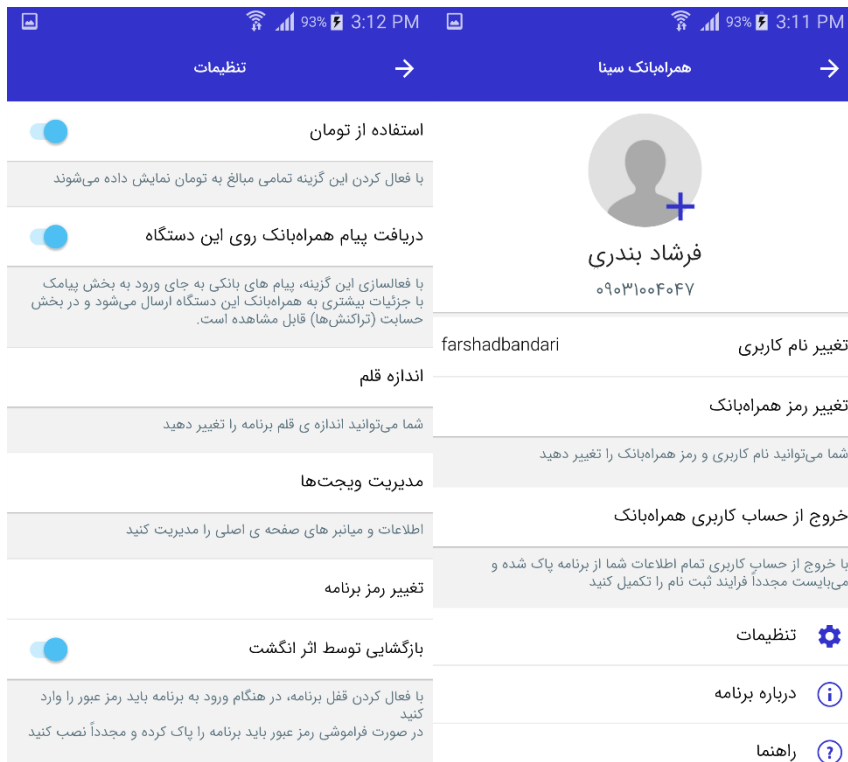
93% 3:12 PM

تنظیمات

استفاده از تومان

با فعال کردن این گزینه تمامی مبالغ به تومان نمایش داده می‌شوند

دریافت پیام همراه‌بانک روی این دستگاه

با فعالسازی این گزینه، پیام های بانکی به جای ورود به بخش پیامک با جزئیات بیشتری به همراه‌بانک این دستگاه ارسال می‌شود و در بخش حسابت (تراکنش‌ها) قابل مشاهده است.

اندازه قلم

شما می‌توانید اندازه ی قلم برنامه را تغییر دهید

مدیریت ویجت‌ها

اطلاعات و میانبر های صفحه ی اصلی را مدیریت کنید

تغییر رمز برنامه

بازگشایی توسط اثر انگشت

با فعال کردن قفل برنامه، در هنگام ورود به برنامه باید رمز عبور را وارد کنید
در صورت فراموشی رمز عبور باید برنامه را پاک کرده و مجدداً نصب کنید

93% 3:11 PM

همراه‌بانک سینا

فرشاد بندری

۰۹۰۳۱۰۰۴۰۴۷

تغییر نام کاربری farshadbandari

تغییر رمز همراه‌بانک

شما می‌توانید نام کاربری و رمز همراه‌بانک را تغییر دهید

خروج از حساب کاربری همراه‌بانک

با خروج از حساب کاربری تمام اطلاعات شما از برنامه پاک شده و می‌بایست مجدداً فرایند ثبت نام را تکمیل کنید

تنظیمات

درباره برنامه

راهنما